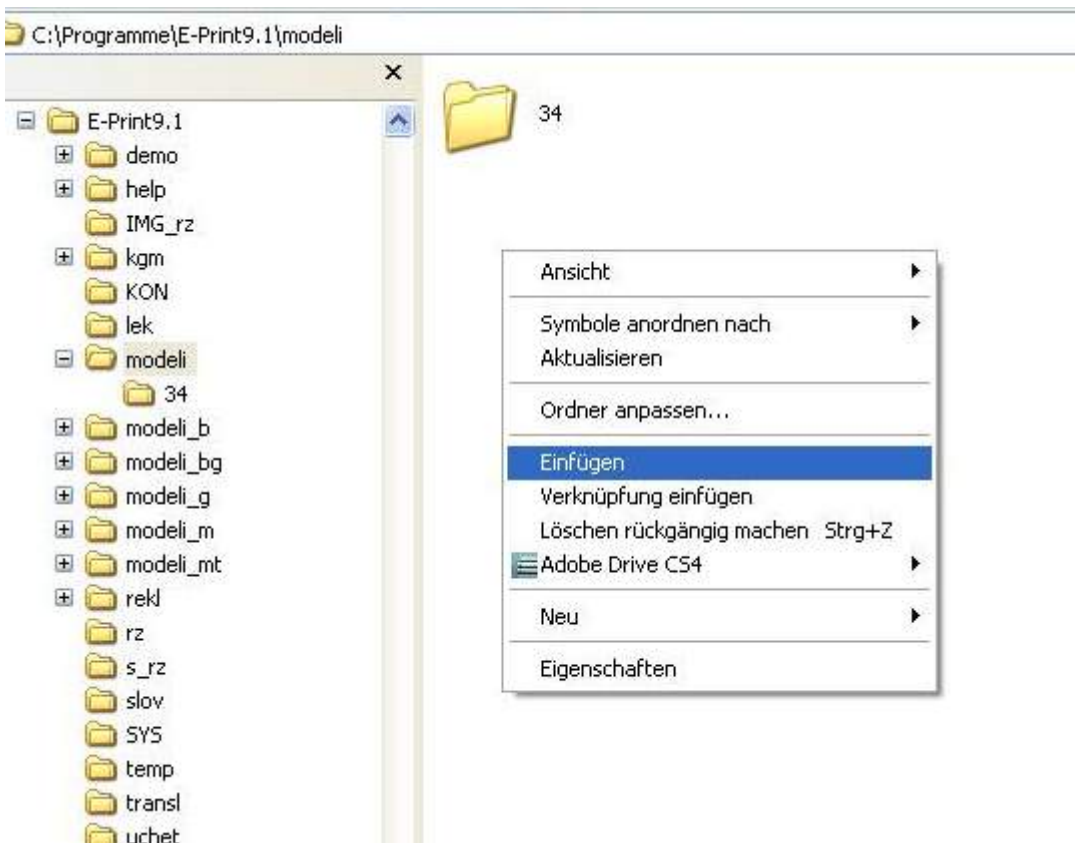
C:\Programme\E-Print9.1\modeli

×

E-Print9.1
demo
help
IMG_rz
kgm
KON
lek
modeli
34
modeli_b
modeli_bg
modeli_g
modeli_m
modeli_mt
rekl
rz
s_rz
slov
SYS
temp
transl
uchet

34

Ansicht
Symbole anordnen nach
Aktualisieren
Ordner anpassen...
Einfügen
Verknüpfung einfügen
Löschen rückgängig machen Strg+Z
Adobe Drive CS4
Neu
Eigenschaften